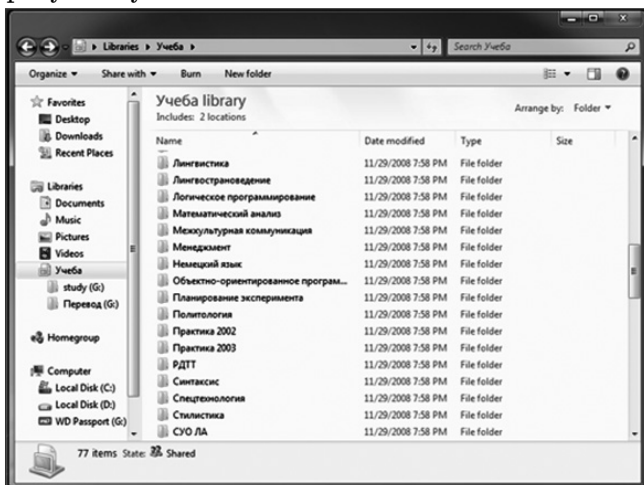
Libraries ▸ Учеба ▸

Search Учеба

Organize ▾ Share with ▾ Burn New folder

Favorites
Desktop
Downloads
Recent Places

Libraries
Documents
Music
Pictures
Videos
Учеба
study (G:)
Перевод (G:)

Homegroup

Computer
Local Disk (C:)
Local Disk (D:)
WD Passport (G:)

Учеба library
Includes: 2 locations

Arrange by: Folder ▾

| Name | Date modified | Type | Size |
|---|---|---|---|
| Лингвистика | 11/29/2008 7:58 PM | File folder | |
| Лингвострановедение | 11/29/2008 7:58 PM | File folder | |
| Логическое программирование | 11/29/2008 7:58 PM | File folder | |
| Математический анализ | 11/29/2008 7:58 PM | File folder | |
| Межкультурная коммуникация | 11/29/2008 7:58 PM | File folder | |
| Менеджмент | 11/29/2008 7:58 PM | File folder | |
| Немецкий язык | 11/29/2008 7:58 PM | File folder | |
| Объектно-ориентированное програм... | 11/29/2008 7:58 PM | File folder | |
| Планирование эксперимента | 11/29/2008 7:58 PM | File folder | |
| Политология | 11/29/2008 7:58 PM | File folder | |
| Практика 2002 | 11/29/2008 7:58 PM | File folder | |
| Практика 2003 | 11/29/2008 7:58 PM | File folder | |
| РДТТ | 11/29/2008 7:58 PM | File folder | |
| Синтаксис | 11/29/2008 7:58 PM | File folder | |
| Спецтехнология | 11/29/2008 7:58 PM | File folder | |
| Стилистика | 11/29/2008 7:58 PM | File folder | |
| СУО ЛА | 11/29/2008 7:58 PM | File folder | |

77 items State: Shared